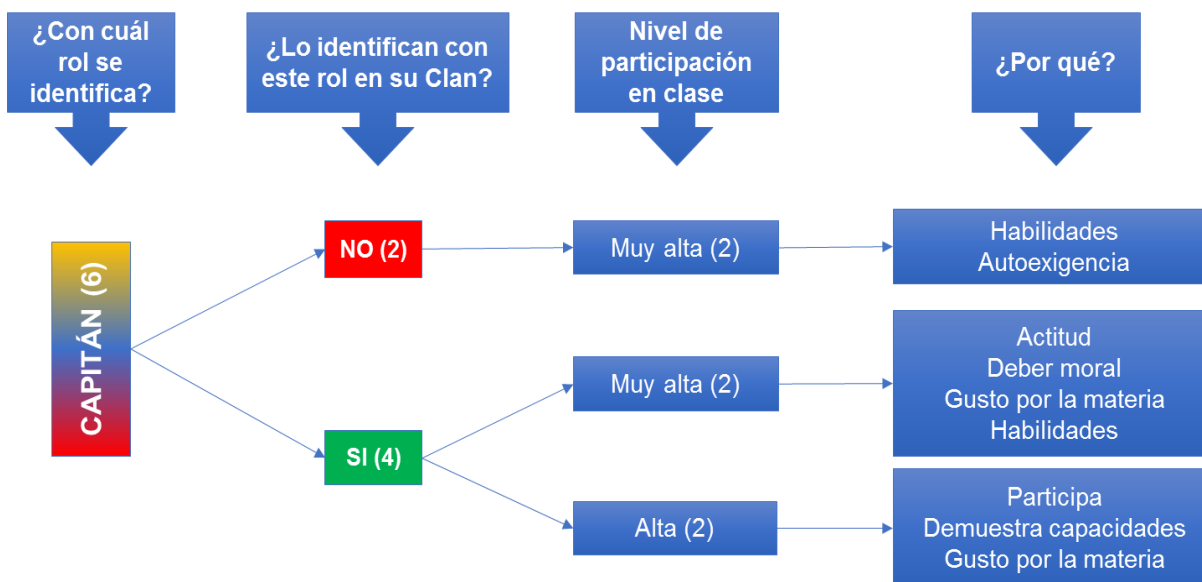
¿Con cuál rol se identifica?

¿Lo identifican con este rol en su Clan?

Nivel de participación en clase

¿Por qué?

CAPITÁN (6)

NO (2)

Muy alta (2)

Habilidades
Autoexigencia

SI (4)

Muy alta (2)

Actitud
Deber moral
Gusto por la materia
Habilidades

Alta (2)

Participa
Demuestra capacidades
Gusto por la materia